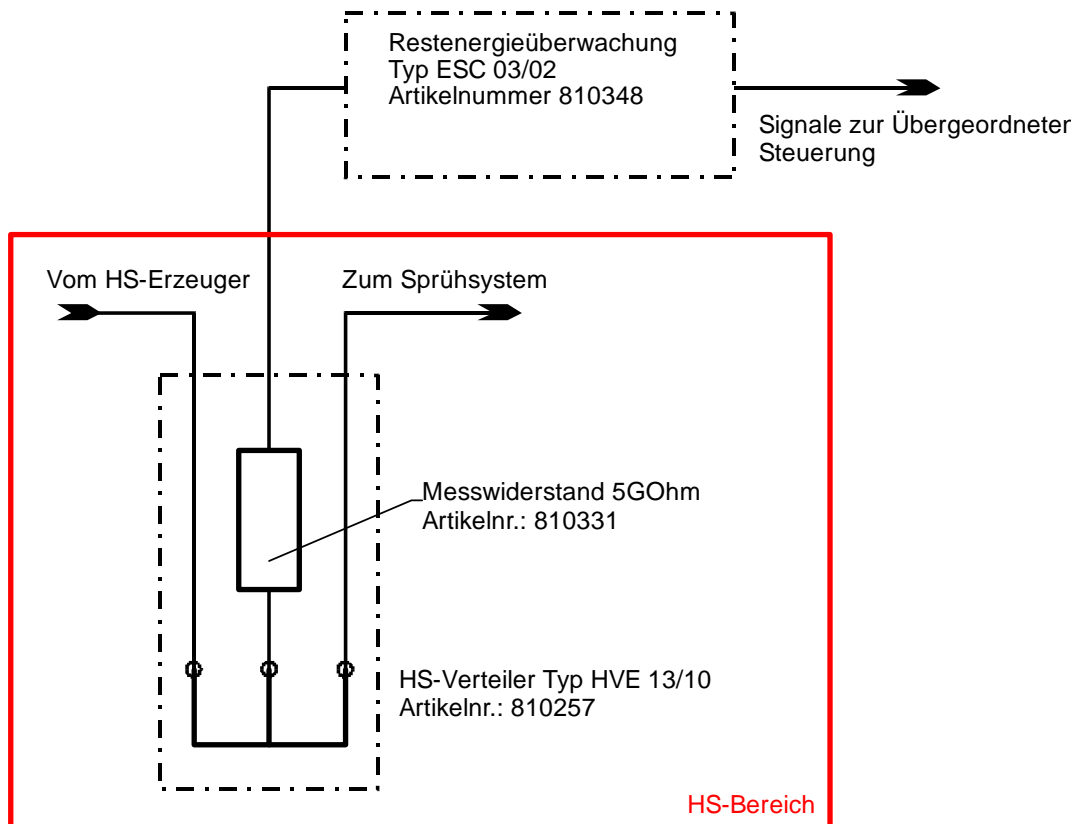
Restenergieüberwachung
Typ ESC 03/02
Artikelnummer 810348

Signale zur Übergeordneter
Steuerung

Vom HS-Erzeuger

Zum Sprühsystem

Messwiderstand 5GOhm
Artikelnr.: 810331

HS-Verteiler Typ HVE 13/10
Artikelnr.: 810257

HS-Bereich